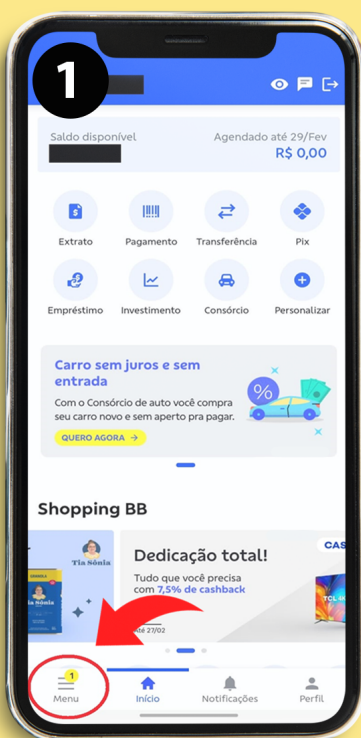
1

Saldo disponível

Agendado até 29/Fev
R$ 0,00

Extrato
Pagamento
Transferência
Pix
Empréstimo
Investimento
Consórcio
Personalizar

Carro sem juros e sem entrada

Com o Consórcio de auto você compra seu carro novo e sem aperto pra pagar.

QUERO AGORA →

Shopping BB

Tia Sônia

Dedicação total!

Tudo que você precisa com 7,5% de cashback

até 27/02

CAS

1
Menu
Início
Notificações
Perfil